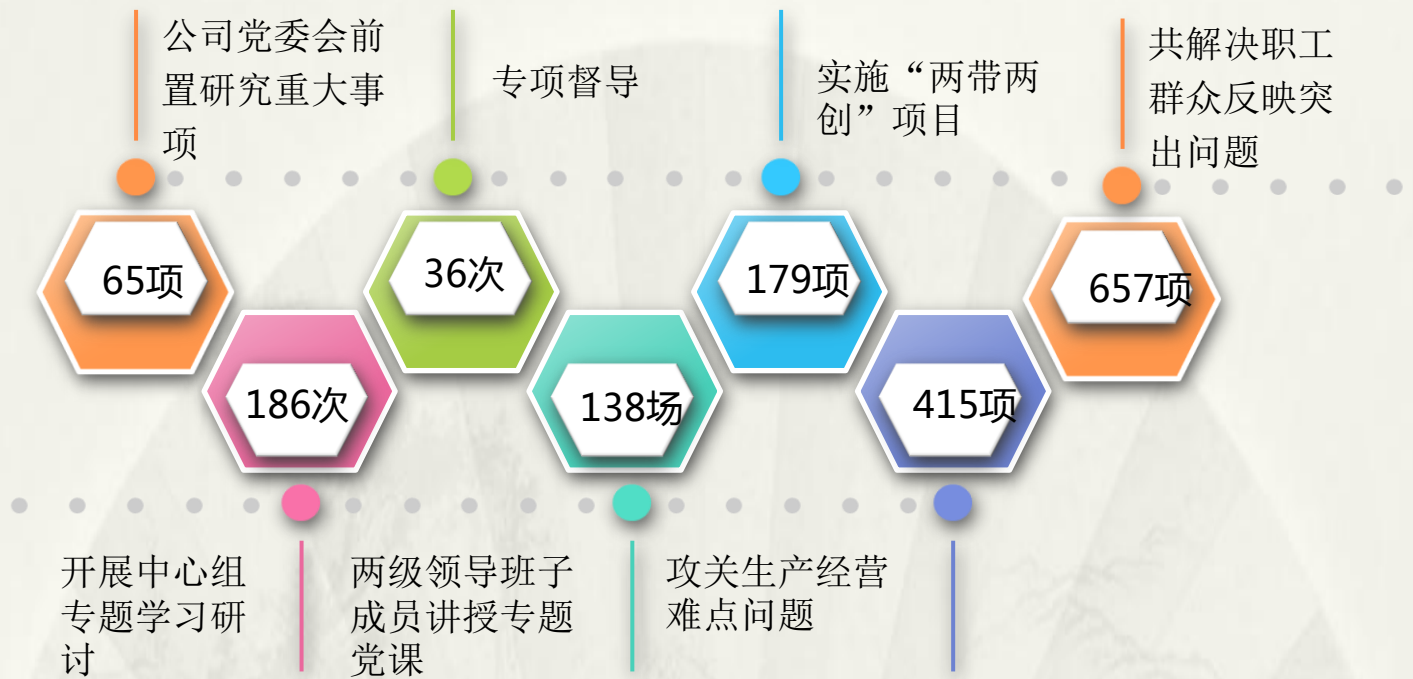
公司党委会前置研究重大事项

专项督导

实施“两带两创”项目

共解决职工群众反映突出问题

65项

36次

179项

657项

186次

138场

415项

开展中心组专题学习研讨

两级领导班子成员讲授专题党课

攻关生产经营难点问题